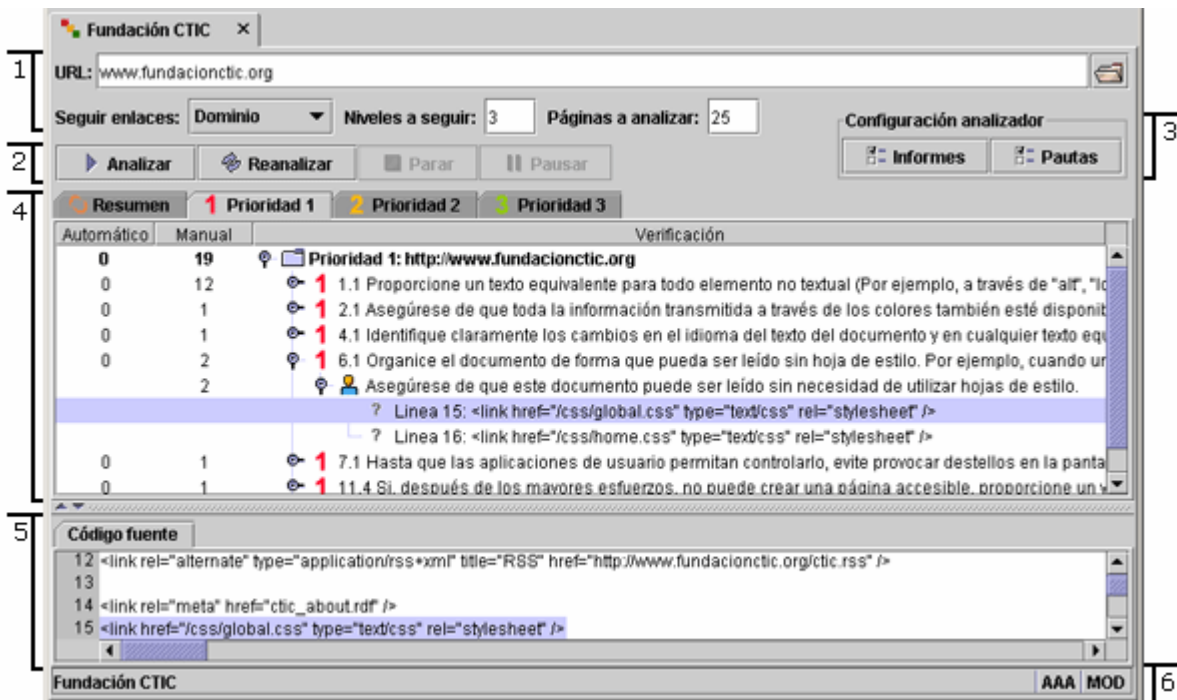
Fundación CTIC ×

1

URL: www.fundacionctic.org

Seguir enlaces: Dominio Niveles a seguir: 3 Páginas a analizar: 25

Configuración analizador

3

2

Analizar Reanalizar Parar Pausar

Informes Pautas

4

Resumen 1 Prioridad 1 2 Prioridad 2 3 Prioridad 3

| Automático | Manual | Verificación |
|---|---|---|
| 0 | 19 | Prioridad 1: http://www.fundacionctic.org |
| 0 | 12 | 1 1.1 Proporcione un texto equivalente para todo elemento no textual (Por ejemplo, a través de "alt", "lo |
| 0 | 1 | 1 2.1 Asegúrese de que toda la información transmitida a través de los colores también esté disponib |
| 0 | 1 | 1 4.1 Identifique claramente los cambios en el idioma del texto del documento y en cualquier texto equ |
| 0 | 2 | 1 6.1 Organice el documento de forma que pueda ser leído sin hoja de estilo. Por ejemplo, cuando ur |
|  | 2 | Asegúrese de que este documento puede ser leído sin necesidad de utilizar hojas de estilo. |
|  |  | ? Linea 15: <link href="/css/global.css" type="text/css" rel="stylesheet" /> |
|  |  | ? Linea 16: <link href="/css/home.css" type="text/css" rel="stylesheet" /> |
| 0 | 1 | 1 7.1 Hasta que las aplicaciones de usuario permitan controlarlo, evite provocar destellos en la panta |
| 0 | 1 | 1 11.4 Si, después de los mayores esfuerzos, no puede crear una página accesible, proporcione un v |

5

Código fuente

12 <link rel="alternate" type="application/rss+xml" title="RSS" href="http://www.fundacionctic.org/ctic.rss" />
13
14 <link rel="meta" href="ctic_about.rdf" />
15 <link href="/css/global.css" type="text/css" rel="stylesheet" />

Fundación CTIC AAA MOD

6